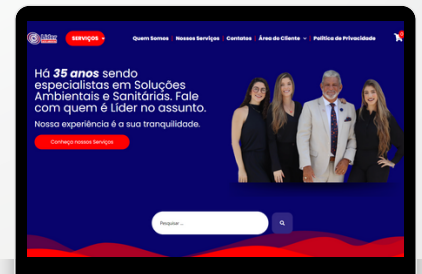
Líder

SERVIÇOS

Quem Somos Nossos Serviços Contatos Área do Cliente Política de Privacidade

0

Há 35 anos sendo especialistas em Soluções Ambientais e Sanitárias. Fale com quem é Líder no assunto.

Nossa experiência é a sua tranquilidade.

Conheça nossos Serviços

Pesquisar ...